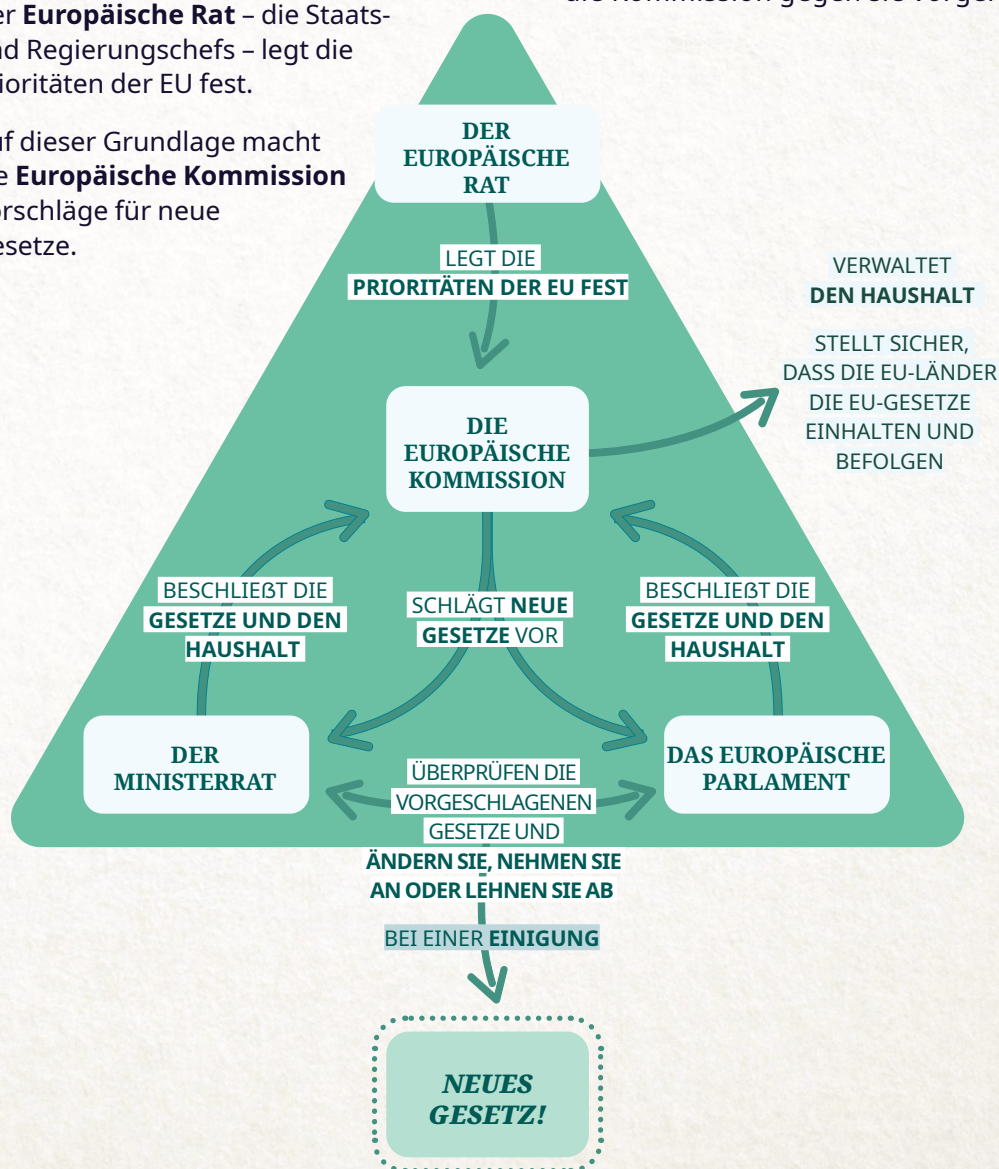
er Europäische Rat – die Staats- nd Regierungschefs – legt die rioritäten der EU fest.

uf dieser Grundlage macht e Europäische Kommission orschläge für neue esetze.

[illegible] Kommission gegen sie vorge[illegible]

DER EUROPÄISCHE RAT

LEGT DIE PRIORITÄTEN DER EU FEST

DIE EUROPÄISCHE KOMMISSION

VERWALTET DEN HAUSHALT

STELLT SICHER, DASS DIE EU-LÄNDER DIE EU-GESETZE EINHALTEN UND BEFOLGEN

BESCHLIEẞT DIE GESETZE UND DEN HAUSHALT

SCHLÄGT NEUE GESETZE VOR

BESCHLIEẞT DIE GESETZE UND DEN HAUSHALT

DER MINISTERRAT

DAS EUROPÄISCHE PARLAMENT

ÜBERPRÜFEN DIE VORGESCHLAGENEN GESETZE UND ÄNDERN SIE, NEHMEN SIE AN ODER LEHNEN SIE AB

BEI EINER EINIGUNG

NEUES GESETZ!